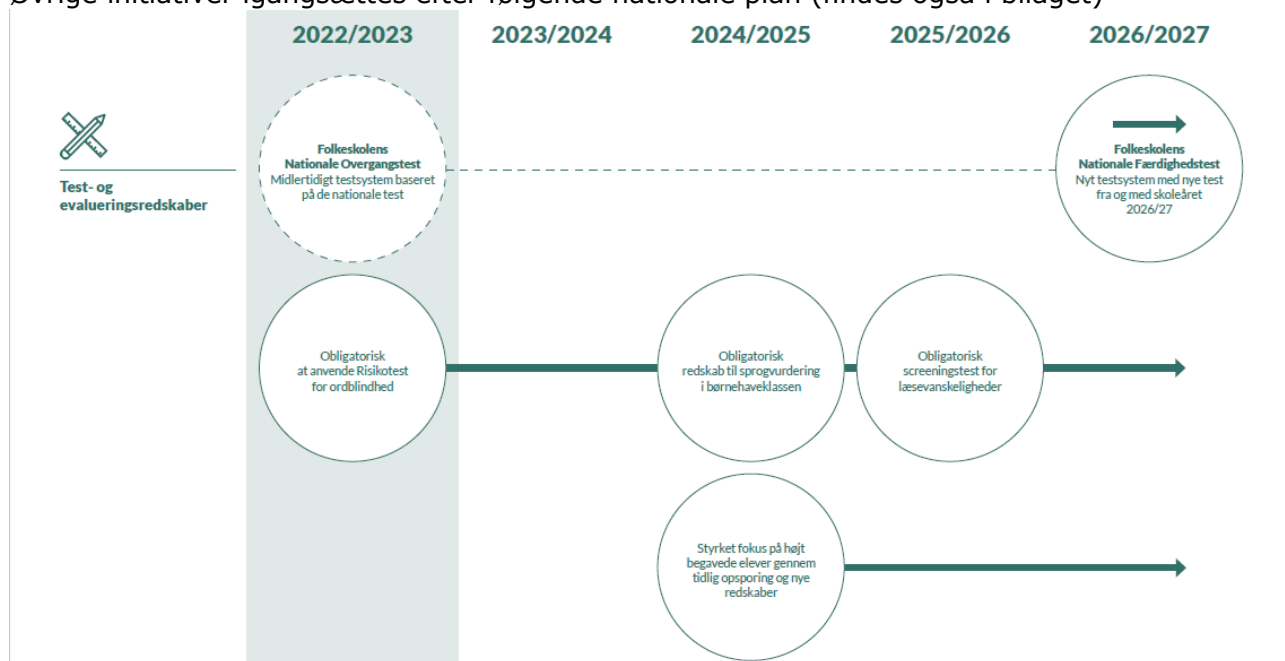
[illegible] initiativer igangsættes efter følgende nationale plan (findes også i bilaget)

2022/2023
2023/2024
2024/2025
2025/2026
2026/2027

Test- og evalueringsredskaber

**Folkeskolens Nationale Overgangstest**
Midlertidigt testsystem baseret på de nationale test

**Folkeskolens Nationale Færdighedstest**
Nyt testsystem med nye test fra og med skoleåret 2026/27

Obligatorisk at anvende Risikotest for ordblindhed

Obligatorisk redskab til sprogvurdering i børnehaveklassen

Obligatorisk screeningstest for læsevanskeligheder

Styrket fokus på højt begavede elever gennem tidlig opsporing og nye redskaber